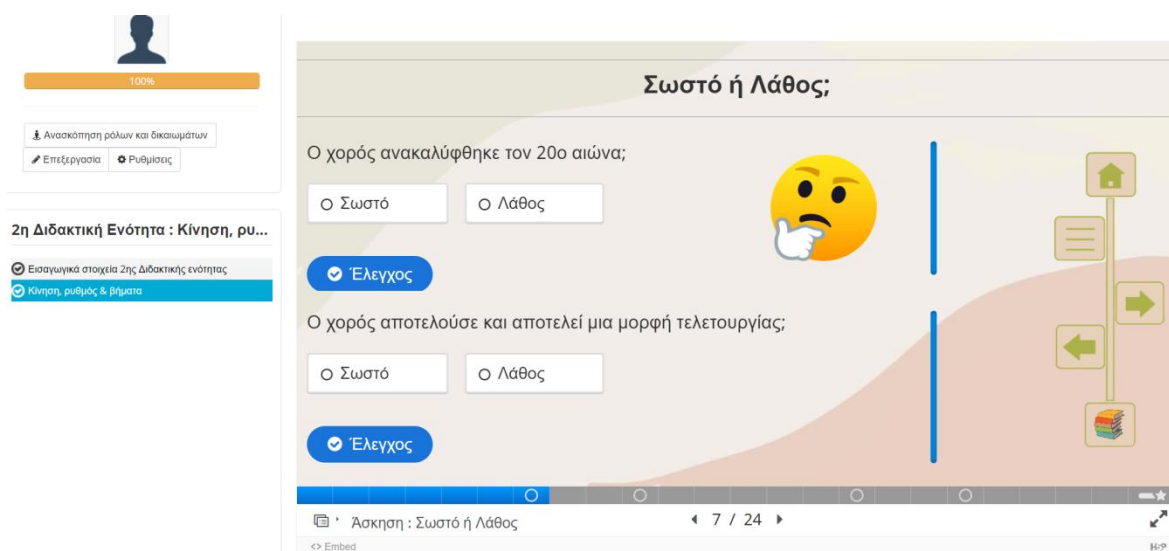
100%

Ανασκόπηση ρόλων και δικαιωμάτων
Επεξεργασία
Ρυθμίσεις

2η Διδακτική Ενότητα : Κίνηση, ρυ...

Εισαγωγικά στοιχεία 2ης Διδακτικής ενότητας
Κίνηση, ρυθμός & βήματα

Σωστό ή Λάθος;

Ο χορός ανακαλύφθηκε τον 20ο αιώνα;

Σωστό
Λάθος

Έλεγχος

Ο χορός αποτελούσε και αποτελεί μια μορφή τελετουργίας;

Σωστό
Λάθος

Έλεγχος

Άσκηση : Σωστό ή Λάθος

7 / 24

<> Embed

H-P